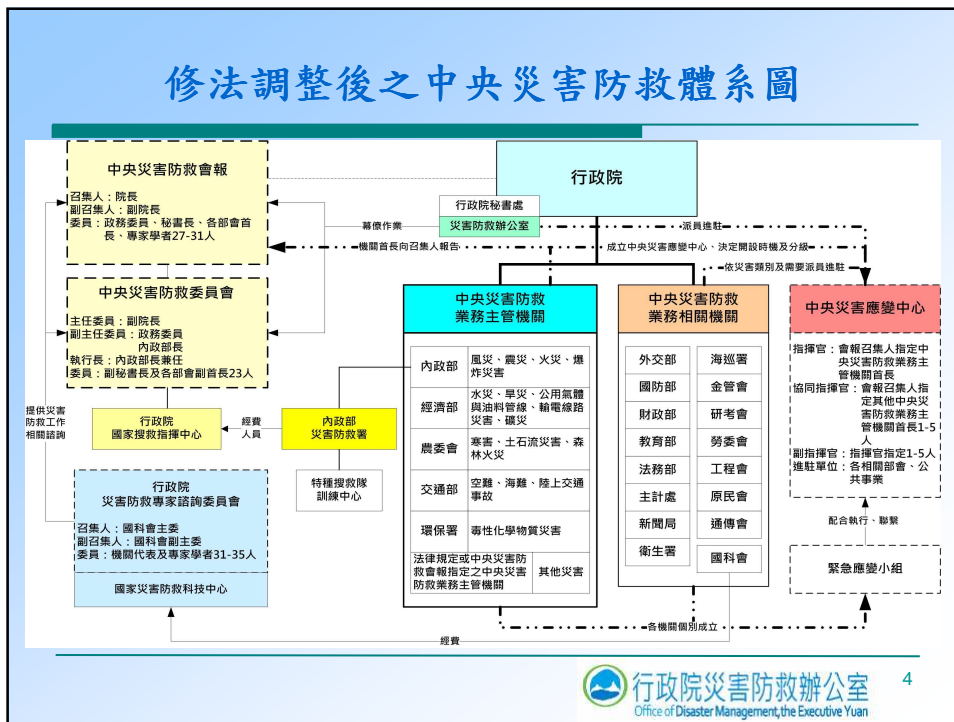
修法調整後之中央災害防救體系圖

中央災害防救會報

召集人：院長
副召集人：副院長
委員：政務委員、秘書長、各部會首長、專家學者27-31人

中央災害防救委員會

主任委員：副院長
副主任委員：政務委員
內政部長
執行長：內政部長兼任
委員：副秘書長及各部會副首長23人

提供災害防救工作相關諮詢

行政院
國家搜救指揮中心

經費
人員

內政部
災害防救署

特種搜救隊
訓練中心

行政院
災害防救專家諮詢委員會

召集人：國科會主委
副召集人：國科會副主委
委員：機關代表及專家學者31-35人

國家災害防救科技中心

行政院

行政院秘書處

災害防救辦公室

幕僚作業

派員進駐

機關首長向召集人報告

成立中央災害應變中心、決定開設時機及分級

依災害類別及需要派員進駐

中央災害防救
業務主管機關

| 內政部 | 風災、震災、火災、爆炸災害 |
|---|---|
| 經濟部 | 水災、旱災、公用氣體與油料管線、輸電線路災害、礦災 |
| 農委會 | 寒害、土石流災害、森林火災 |
| 交通部 | 空難、海難、陸上交通事故 |
| 環保署 | 毒性化學物質災害 |
| 法律規定或中央災害防救會報指定之中央災害防救業務主管機關 | 其他災害 |

中央災害防救
業務相關機關

| 外交部 | 海巡署 |
|---|---|
| 國防部 | 金管會 |
| 財政部 | 研考會 |
| 教育部 | 勞委會 |
| 法務部 | 工程會 |
| 主計處 | 原民會 |
| 新聞局 | 通傳會 |
| 衛生署 | 國科會 |

中央災害應變中心

指揮官：會報召集人指定中央災害防救業務主管機關首長
協同指揮官：會報召集人指定其他中央災害防救業務主管機關首長1-5人
副指揮官：指揮官指定1-5人
進駐單位：各相關部會、公共事業

配合執行、聯繫

緊急應變小組

各機關個別成立

經費

4

行政院災害防救辦公室
Office of Disaster Management, the Executive Yuan